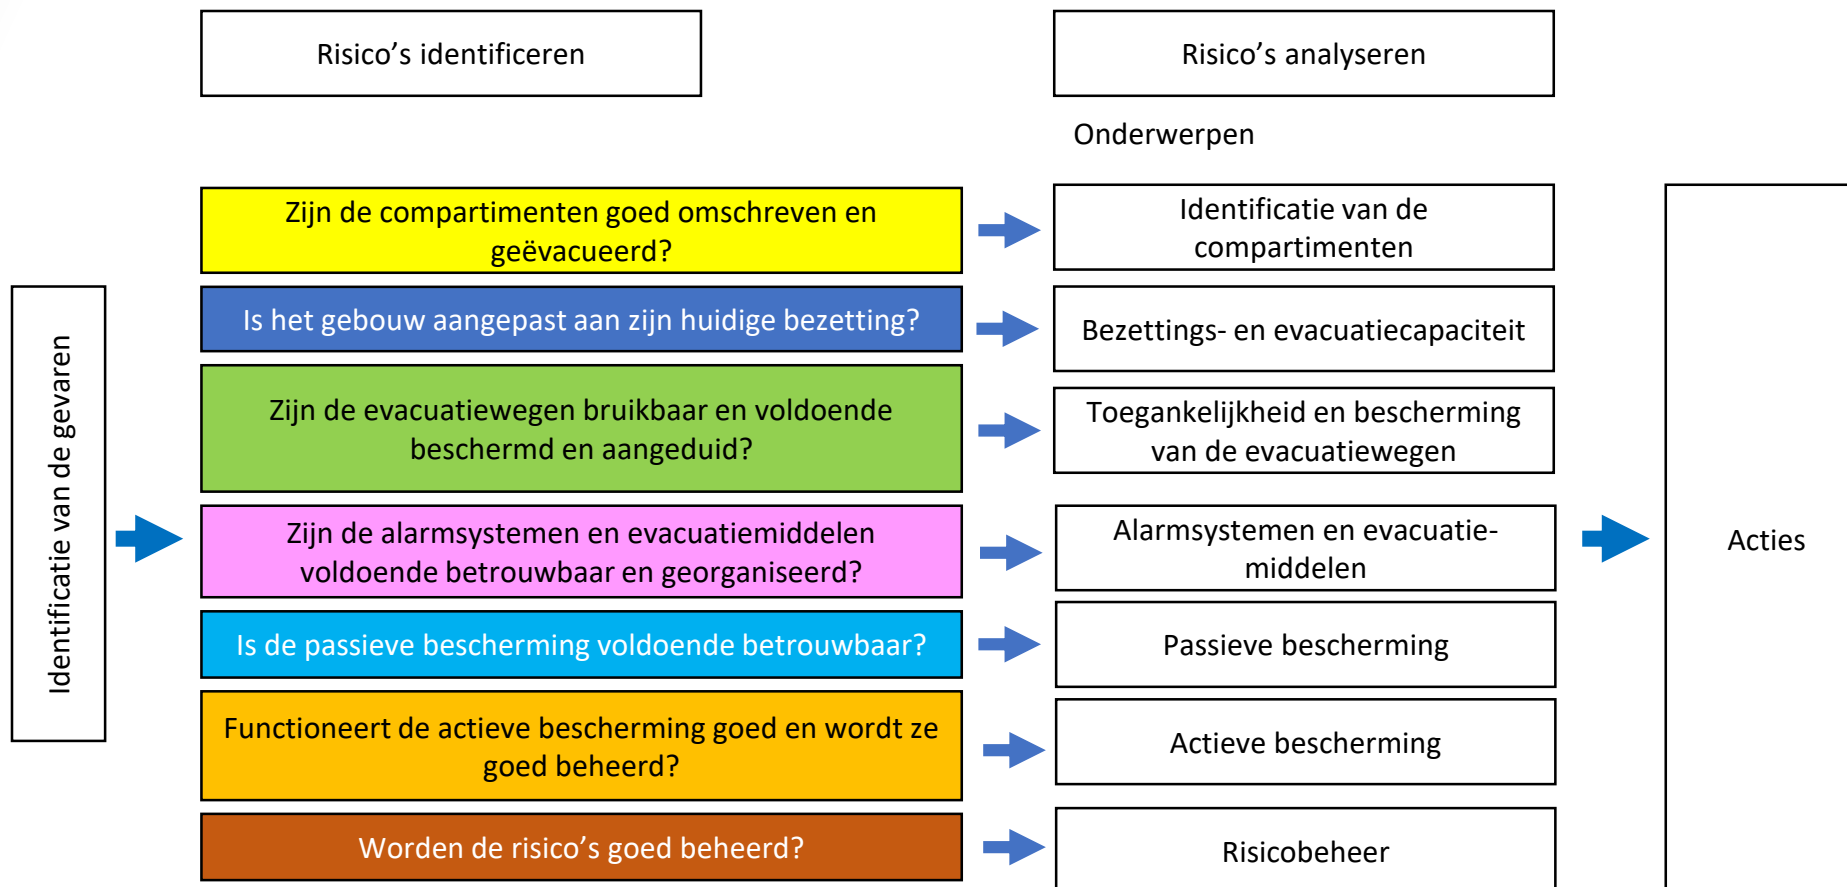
Risico’s identificeren

Risico’s analyseren

Onderwerpen

Identificatie van de gevaren

Zijn de compartimenten goed omschreven en geëvacueerd?

Identificatie van de compartimenten

Is het gebouw aangepast aan zijn huidige bezetting?

Bezettings- en evacuatiecapaciteit

Zijn de evacuatiewegen bruikbaar en voldoende beschermd en aangeduid?

Toegankelijkheid en bescherming van de evacuatiewegen

Zijn de alarmsystemen en evacuatiemiddelen voldoende betrouwbaar en georganiseerd?

Alarmsystemen en evacuatiemiddelen

Acties

Is de passieve bescherming voldoende betrouwbaar?

Passieve bescherming

Functioneert de actieve bescherming goed en wordt ze goed beheerd?

Actieve bescherming

Worden de risico’s goed beheerd?

Risicobeheer